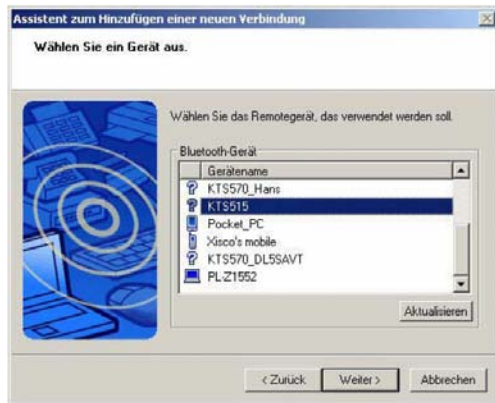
Assistent zum Hinzufügen einer neuen Verbindung

Wählen Sie ein Gerät aus.

Wählen Sie das Remotegerät, das verwendet werden soll.

Bluetooth-Gerät

| Gerätename |
|---|
| KTS570_Hans |
| KTS515 |
| Pocket_PC |
| Xisco's mobile |
| KTS570_DL5SAVT |
| PL-Z1552 |

Aktualisieren

< Zurück Weiter > Abbrechen